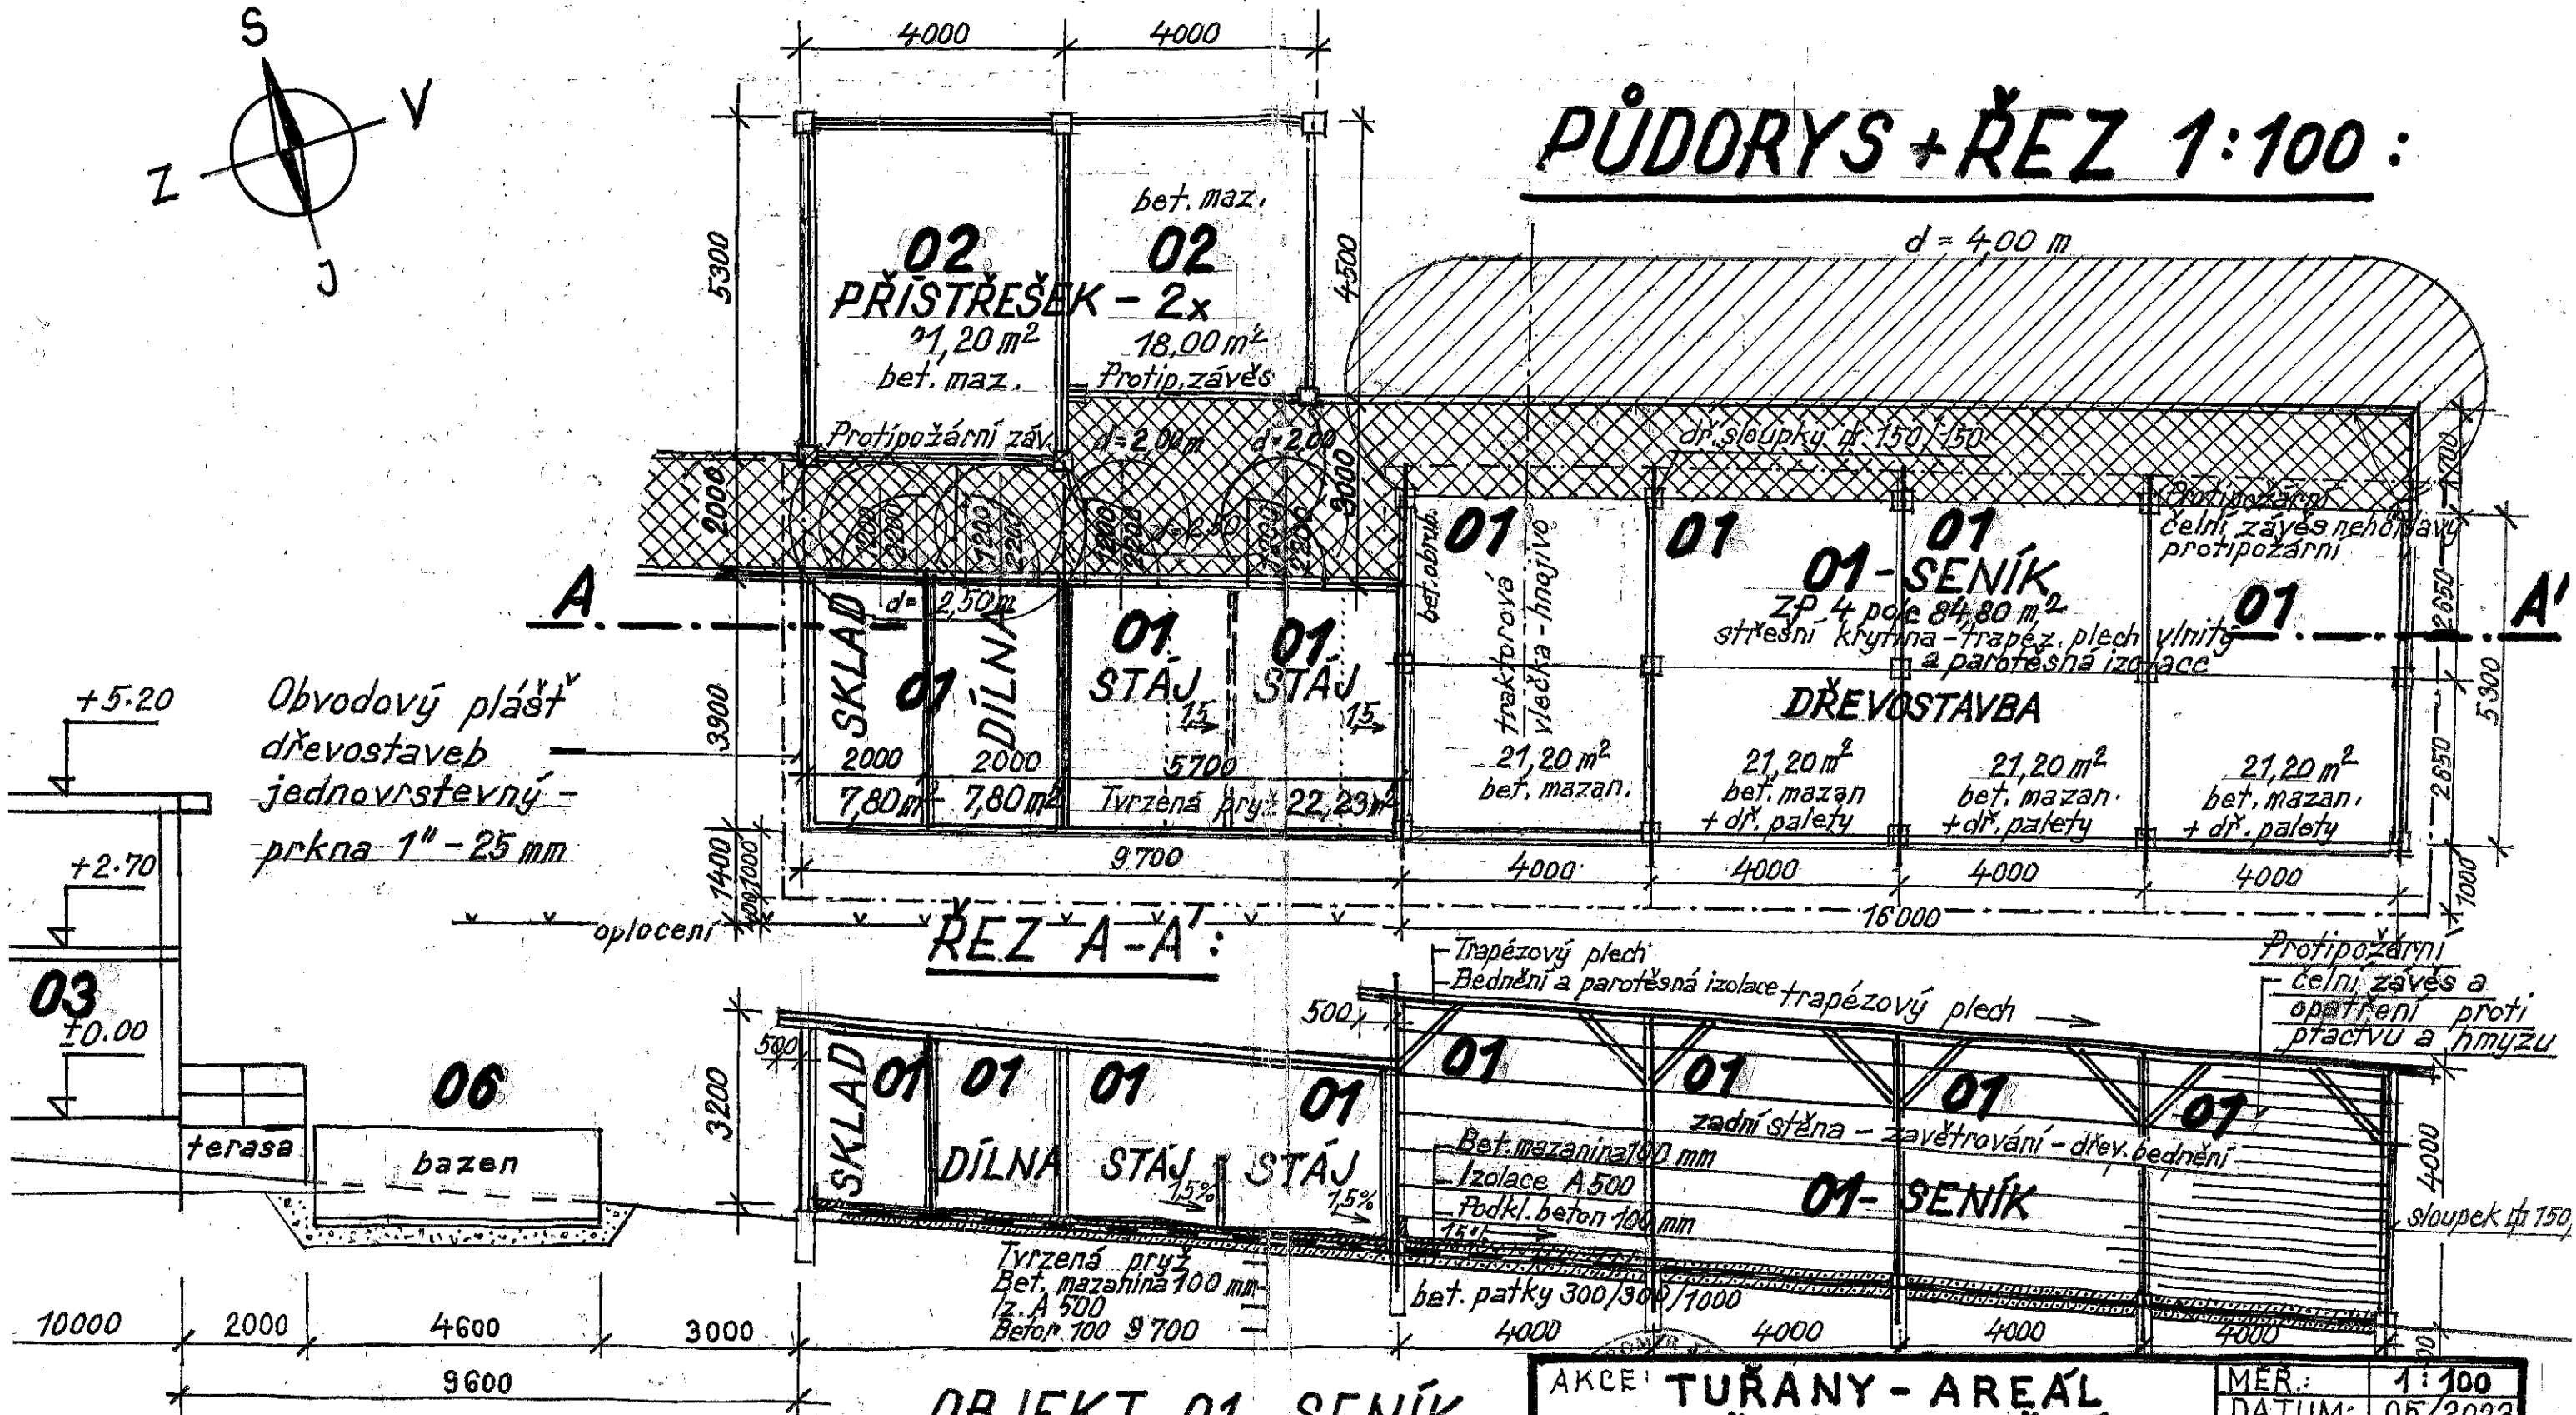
S
V
Z
J

4000 4000

PŮDORYS + ŘEZ 1:100 :

5300
bet. maz.
02 02
PŘISTŘEŠEK - 2x
21,20 m²
18,00 m²
bet. maz.
Protip. závěs
4500
d = 4,00 m

Protipožární záv.
d=2,00m
d=2,00
dř. sloupky 150/150
2000
3000
1700
Protipožární čelní závěs nehořlavý protipožární

01
01
01
01-SENÍK
zp 4 pole 84,80 m²
střešní krytina - trapéz. plech vlnitý a parotěsná izolace
bet. obrub.
traktorová vlečka - hnojivo
01
2650
5300
A
A'
d= 2,50m
SKLAD
DÍLNA
01
01 STÁJ
01 STÁJ
15
15
DŘEVOSTAVBA
2650
3900
+5.20
Obvodový plášť dřevostaveb jednovrstevný - prkna 1" - 25 mm
2000
2000
5700
7,80m²
7,80m²
Tvrzená pryž 22,23m²
21,20 m² bet. mazan.
21,20 m² bet. mazan + dř. palety
21,20 m² bet. mazan. + dř. palety
21,20 m² bet. mazan. + dř. palety
1400
1000
+2.70
9700
4000
4000
4000
4000
1000
16000
oplocení
ŘEZ A-A':
Trapézový plech
Bednění a parotěsná izolace
trapézový plech
Protipožární čelní závěs a opatření proti ptactvu a hmyzu
03
±0.00
500
500
06
3200
SKLAD
01
01
01
01
01
01
01
01
DÍLNA
STÁJ
STÁJ
1,5%
1,5%
zadní stěna - zavětrování - dřev. bednění
Bet. mazanina 100 mm
Izolace A500
Podkl. beton 100 mm
15%
01- SENÍK
4000
sloupek 150
terasa
bazen
Tvrzená pryž
Bet. mazanina 100 mm
Iz. A 500
Beton 100 9700
bet. patky 300/300/1000
10000
2000
4600
3000
4000
4000
4000
4000
9600
OBJEKT 01 SENÍK
AKCE: TUŘANY - AREÁL
MĚŘ.: 1:100
DATUM: 05/2022